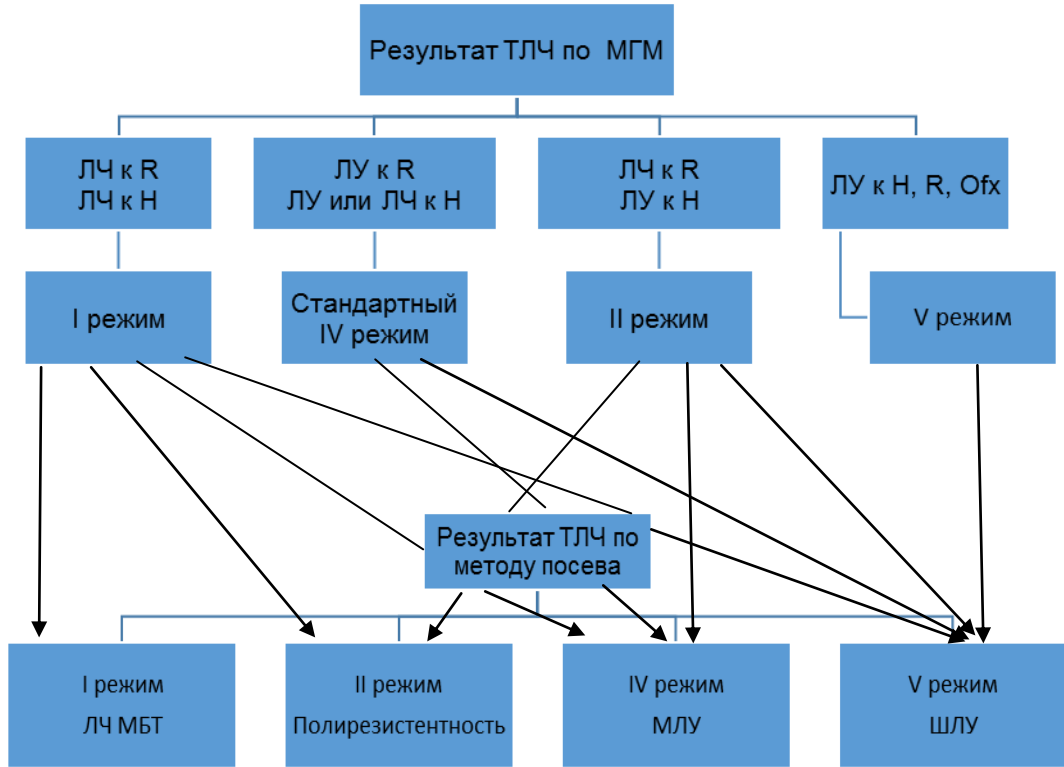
Результат ТЛЧ по МГМ

ЛЧ к R
ЛЧ к Н

ЛУ к R
ЛУ или ЛЧ к Н

ЛЧ к R
ЛУ к Н

ЛУ к Н, R, Ofx

I режим

Стандартный
IV режим

II режим

V режим

Результат ТЛЧ по методу посева

I режим
ЛЧ МБТ

II режим
Полирезистентность

IV режим
МЛУ

V режим
ШЛУ